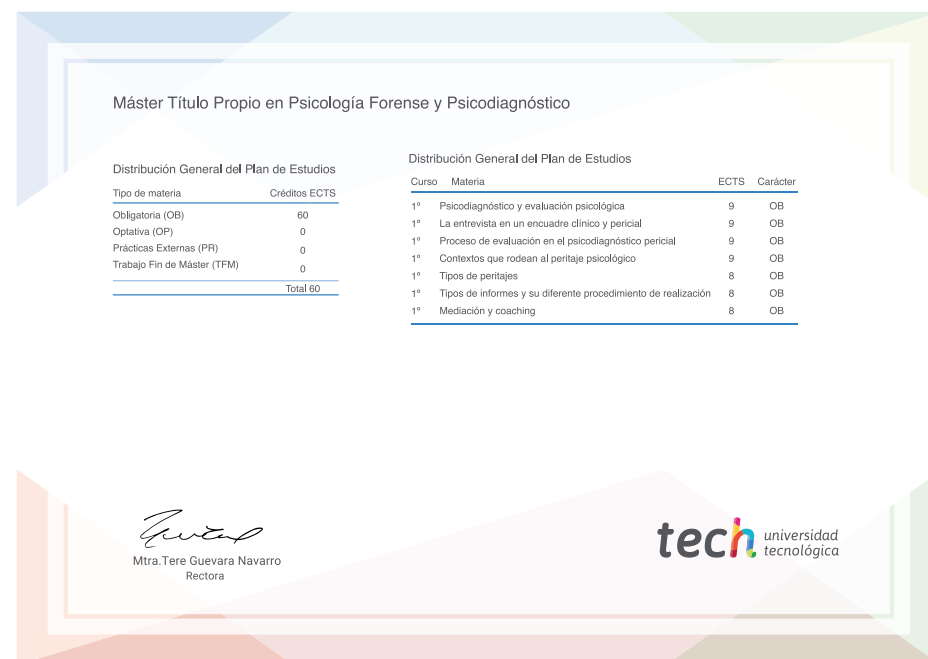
Máster Título Propio en Psicología Forense y Psicodiagnóstico

Distribución General del Plan de Estudios

| Tipo de materia | Créditos ECTS |
|---|---|
| Obligatoria (OB) | 60 |
| Optativa (OP) | 0 |
| Prácticas Externas (PR) | 0 |
| Trabajo Fin de Máster (TFM) | 0 |
| | Total 60 |

Distribución General del Plan de Estudios

| Curso | Materia | ECTS | Carácter |
|---|---|---|---|
| 1º | Psicodiagnóstico y evaluación psicológica | 9 | OB |
| 1º | La entrevista en un encuadre clínico y pericial | 9 | OB |
| 1º | Proceso de evaluación en el psicodiagnóstico pericial | 9 | OB |
| 1º | Contextos que rodean al peritaje psicológico | 9 | OB |
| 1º | Tipos de peritajes | 8 | OB |
| 1º | Tipos de informes y su diferente procedimiento de realización | 8 | OB |
| 1º | Mediación y coaching | 8 | OB |

Mtra.Tere Guevara Navarro
Rectora

tech universidad tecnológica